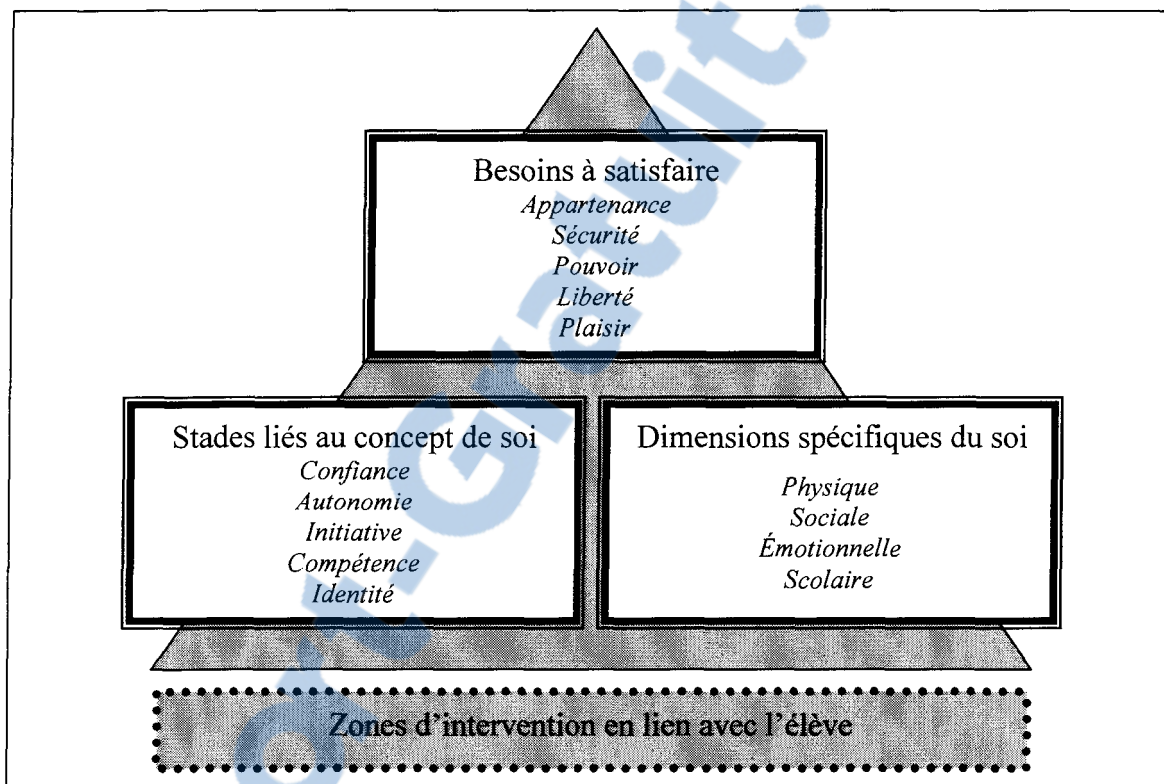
Besoins à satisfaire
*Appartenance*
*Sécurité*
*Pouvoir*
*Liberté*
*Plaisir*

Stades liés au concept de soi
*Confiance*
*Autonomie*
*Initiative*
*Compétence*
*Identité*

Dimensions spécifiques du soi
*Physique*
*Sociale*
*Émotionnelle*
*Scolaire*

Zones d'intervention en lien avec l'élève